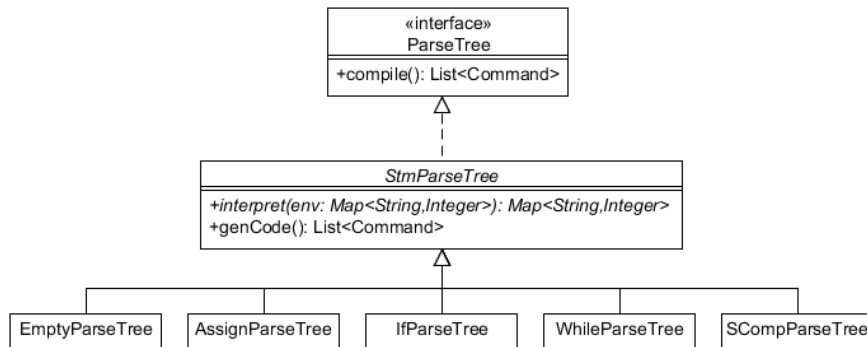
«interface»
ParseTree

+compile(): List<Command>

StmParseTree

+interpret(env: Map<String,Integer>): Map<String,Integer>
+genCode(): List<Command>

EmptyParseTree

AssignParseTree

IfParseTree

WhileParseTree

SCompParseTree